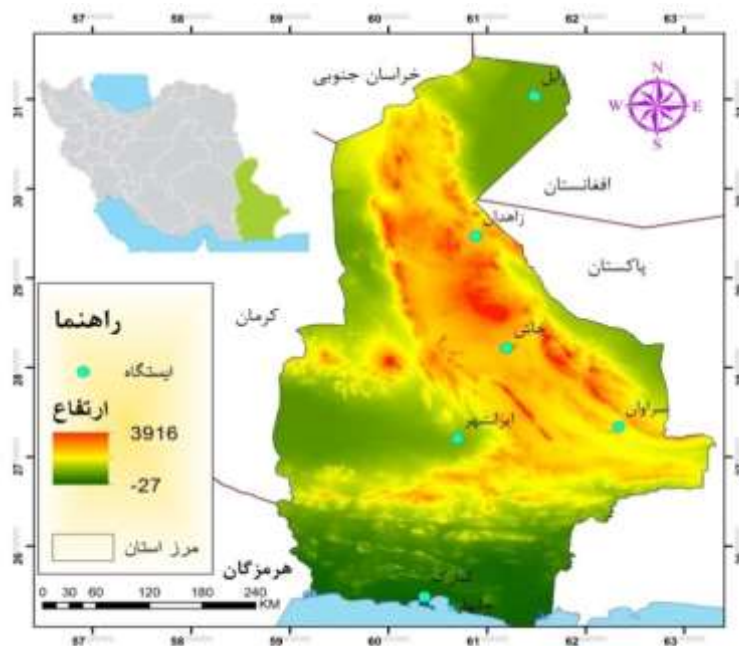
57 58 59 60 61 62 63

31 30 29 28 27 26

خراسان جنوبی

زابل

N
W E
S

افغانستان

زاهدان

پاکستان

کرمان

راهنما

ایستگاه

خاش

ارتفاع

3916

-27

ایرانشهر

سراوان

مرز استان

هرمزگان

چابهار

0 30 60 120 180 240 KM

57 58 59 60 61 62 63